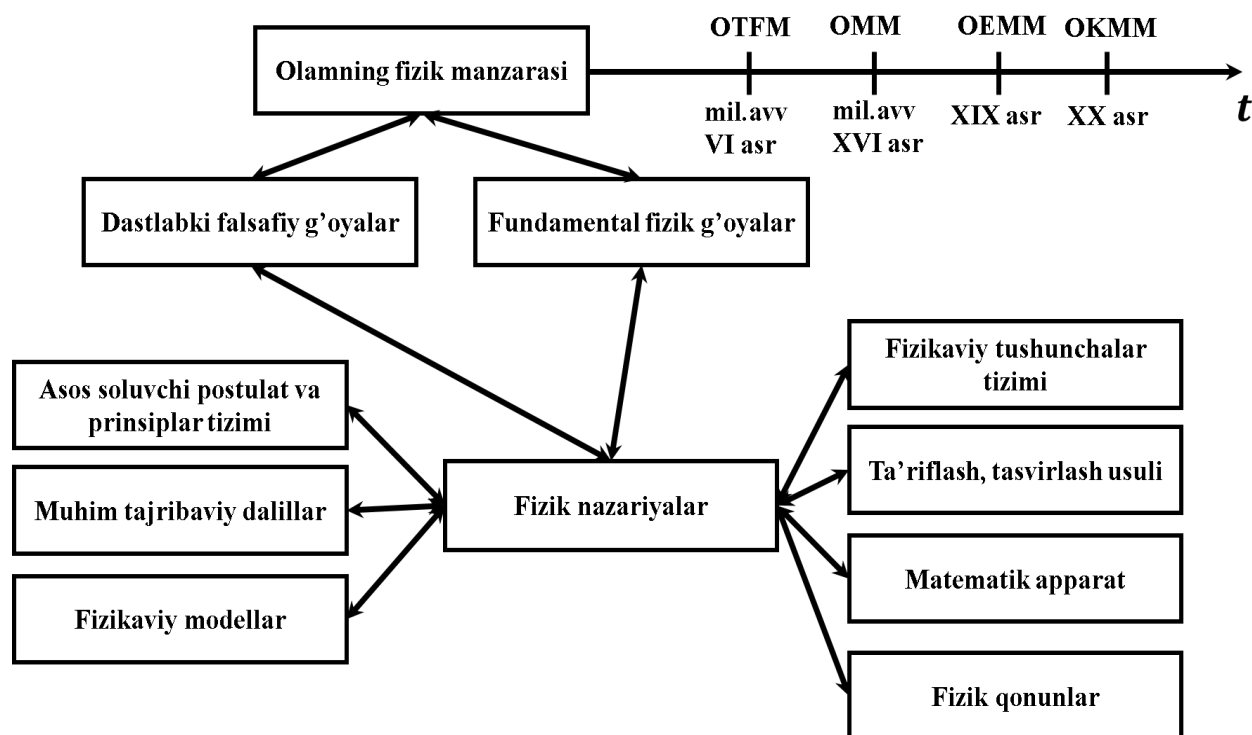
Olamning fizik manzarasi

OTFM
mil.avv VI asr

OMM
mil.avv XVI asr

OEMM
XIX asr

OKMM
XX asr

$t$

Dastlabki falsafiy g’oyalar

Fundamental fizik g’oyalar

Asos soluvchi postulat va prinsiplar tizimi

Muhim tajribaviy dalillar

Fizikaviy modellar

Fizik nazariyalar

Fizikaviy tushunchalar tizimi

Ta’riflash, tasvirlash usuli

Matematik apparat

Fizik qonunlar